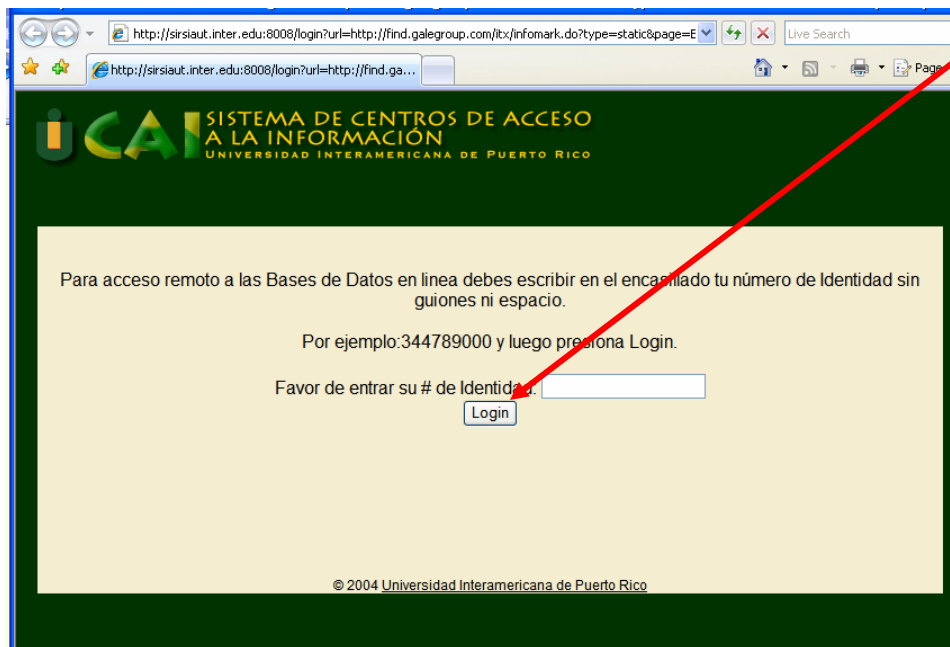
http://sirsiaut.inter.edu:8008/login?url=http://find.galegroup.com/itx/infomark.do?type=static&page=E

Live Search

http://sirsiaut.inter.edu:8008/login?url=http://find.ga...

Page

CAI SISTEMA DE CENTROS DE ACCESO A LA INFORMACIÓN
UNIVERSIDAD INTERAMERICANA DE PUERTO RICO

Para acceso remoto a las Bases de Datos en linea debes escribir en el encas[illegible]lado tu número de Identidad sin guiones ni espacio.

Por ejemplo:344789000 y luego pre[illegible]iona Login.

Favor de entrar su # de Identid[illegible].

Login

© 2004 Universidad Interamericana de Puerto Rico